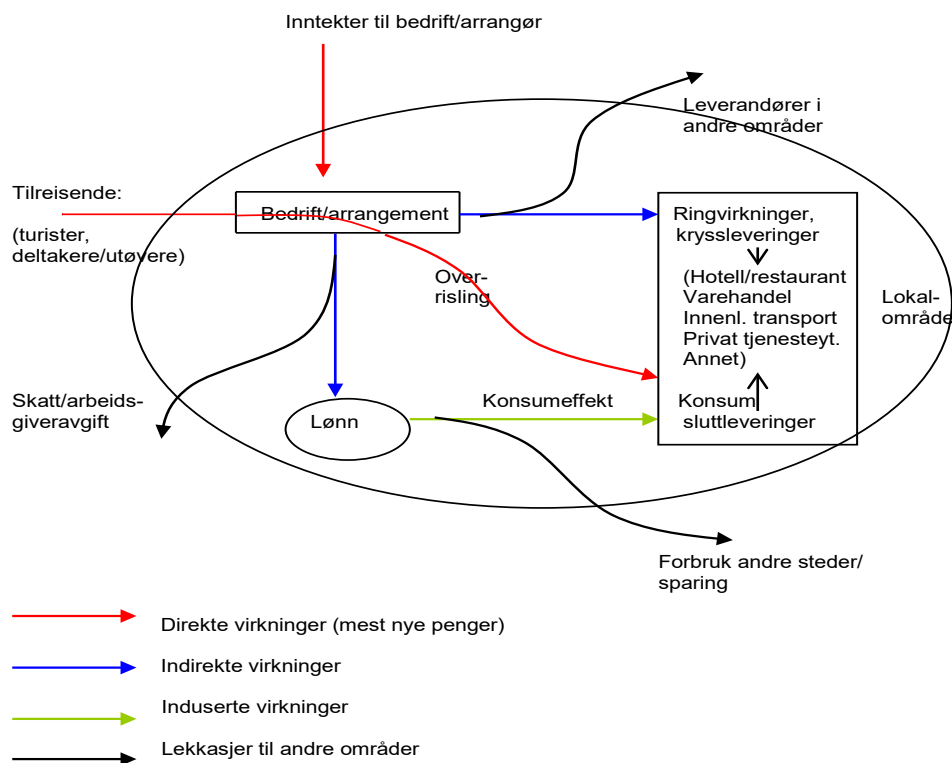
Inntekter til bedrift/arrangør

Leverandører i andre områder

Tilreisende:

(turister, deltakere/utøvere)

Bedrift/arrangement

Ringvirkninger, kryssleveringer

(Hotell/restaurant
Varehandel
Innenl. transport
Privat tjenesteyt.
Annet)

Over-
risling

Lokal-
områd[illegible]

Skatt/arbeidsgiveravgift

Lønn

Konsumeffekt

Konsum sluttleveringer

Forbruk andre steder/ sparing

Direkte virkninger (mest nye penger)

Indirekte virkninger

Induserte virkninger

Lekkasjer til andre områder